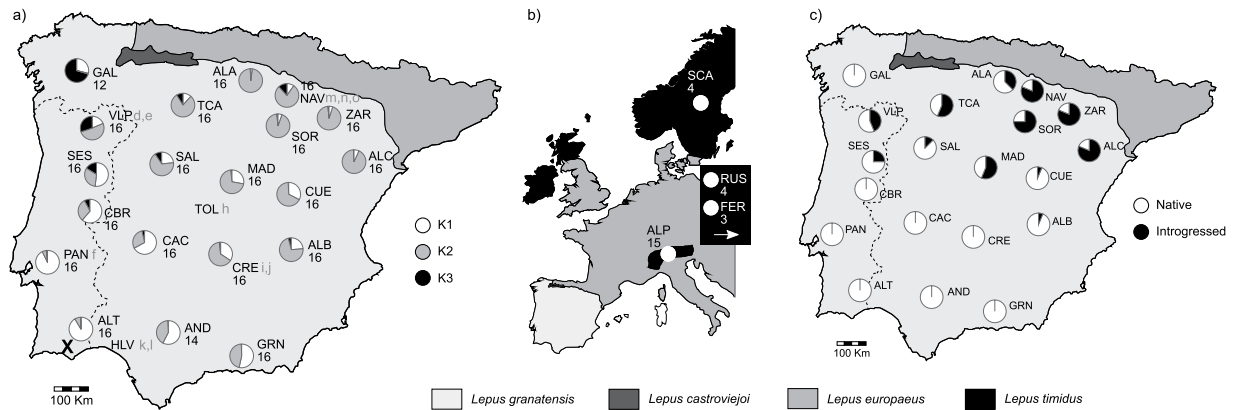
a)

GAL 12
ALA 16
NAV 16 m,n,o
VLP 16 d,e
TCA 16
SOR 16
ZAR 16
SES 16
SAL 16
MAD 16
ALC 16
CUE 16
CBR 16
TOL h
PAN 16 f
CAC 16
CRE 16 i,j
ALB 16
ALT 16
X
HLV k,l
AND 14
GRN 16

K1
K2
K3

100 Km

b)

SCA 4
RUS 4
FER 3
ALP 15

c)

GAL
ALA
NAV
ZAR
VLP
TCA
SOR
SES
SAL
MAD
ALC
CBR
CUE
CAC
ALB
PAN
CRE
ALT
AND
GRN

Native
Introgressed

100 Km

Lepus granatensis
Lepus castroviejoi
Lepus europaeus
Lepus timidus